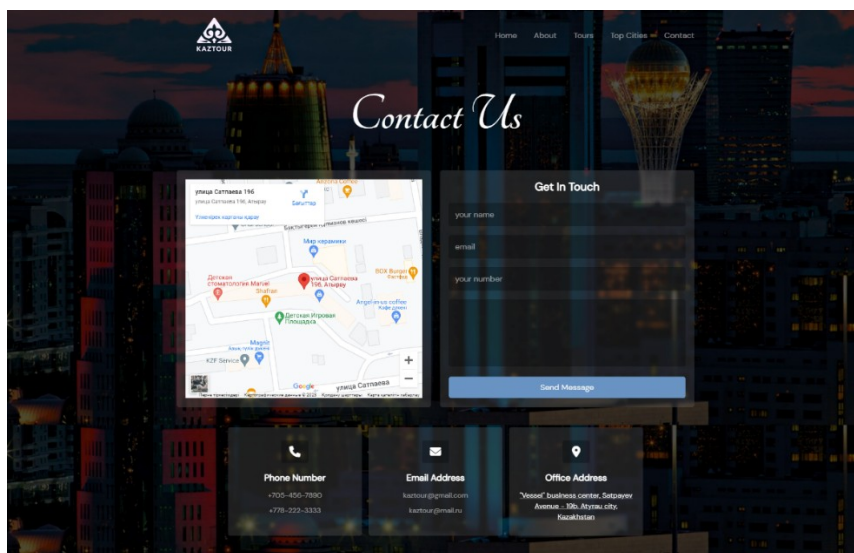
KAZTOUR

Home About Tours Top Cities Contact

Contact Us

улица Сатпаева 19б
улица Сатпаева 19б, Атырау
Үлкейтілген картаны қарау

Бахытжан Каратаева көшесі
Мир керамики
Детская стоматология Матиз
улица Сатпаева 19б, Атырау
Shafran
BOX Burger
Angel-in-us coffee
Детская Игровая Площадка
Magsh
KZF Service
Google
улица Сатпаева
+
−

Get In Touch

your name

email

your number

Send Message

Phone Number
+705-456-7890
+778-222-3333

Email Address
kaztour@gmail.com
kaztour@mail.ru

Office Address
"Vessel" business center, Satpayev Avenue - 19b, Atyrau city, Kazakhstan